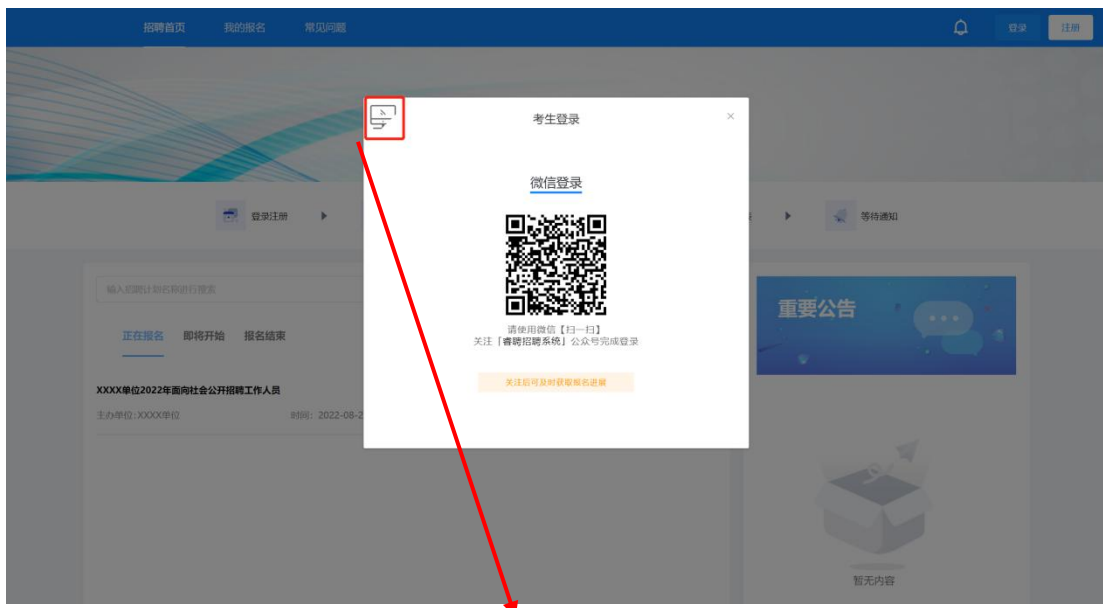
招聘首页 我的报名 常见问题

登录 注册

登录注册

等待通知

输入招聘计划名称进行搜索

正在报名 即将开始 报名结束

XXXX单位2022年面向社会公开招聘工作人员

主办单位:XXXX单位

时间：2022-08-2

重要公告

暂无内容

考生登录

×

微信登录

请使用微信【扫一扫】
关注「睿聘招聘系统」公众号完成登录

关注后可及时获取报名进展